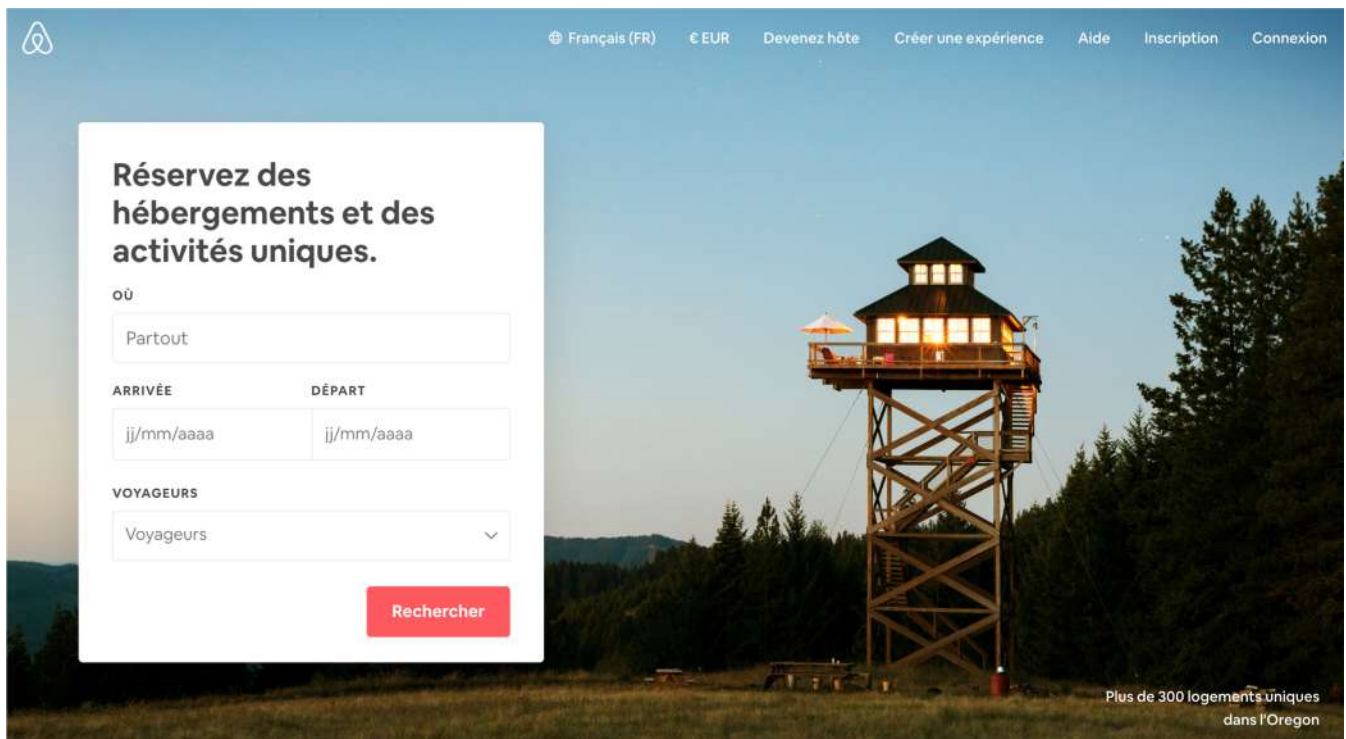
Français (FR) € EUR Devenez hôte Créer une expérience Aide Inscription Connexion

Réservez des hébergements et des activités uniques.

OÙ

Partout

ARRIVÉE

jj/mm/aaaa

DÉPART

jj/mm/aaaa

VOYAGEURS

Voyageurs

Rechercher

Plus de 300 logements uniques dans l'Oregon